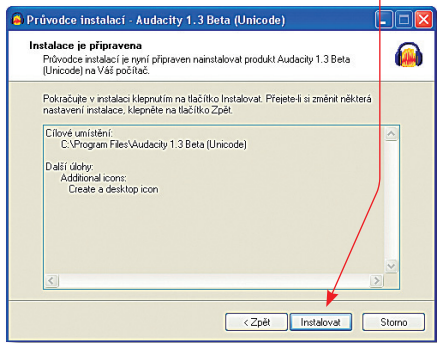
Průvodce instalací - Audacity 1.3 Beta (Unicode)

Instalace je připravena
Průvodce instalací je nyní připraven nainstalovat produkt Audacity 1.3 Beta (Unicode) na Váš počítač.

Pokračujte v instalaci klepnutím na tlačítko Instalovat. Přejete-li si změnit některá nastavení instalace, klepněte na tlačítko Zpět.

Cílové umístění:
C:\Program Files\Audacity 1.3 Beta (Unicode)

Další úlohy:
Additional icons:
Create a desktop icon

< Zpět
Instalovat
Storno